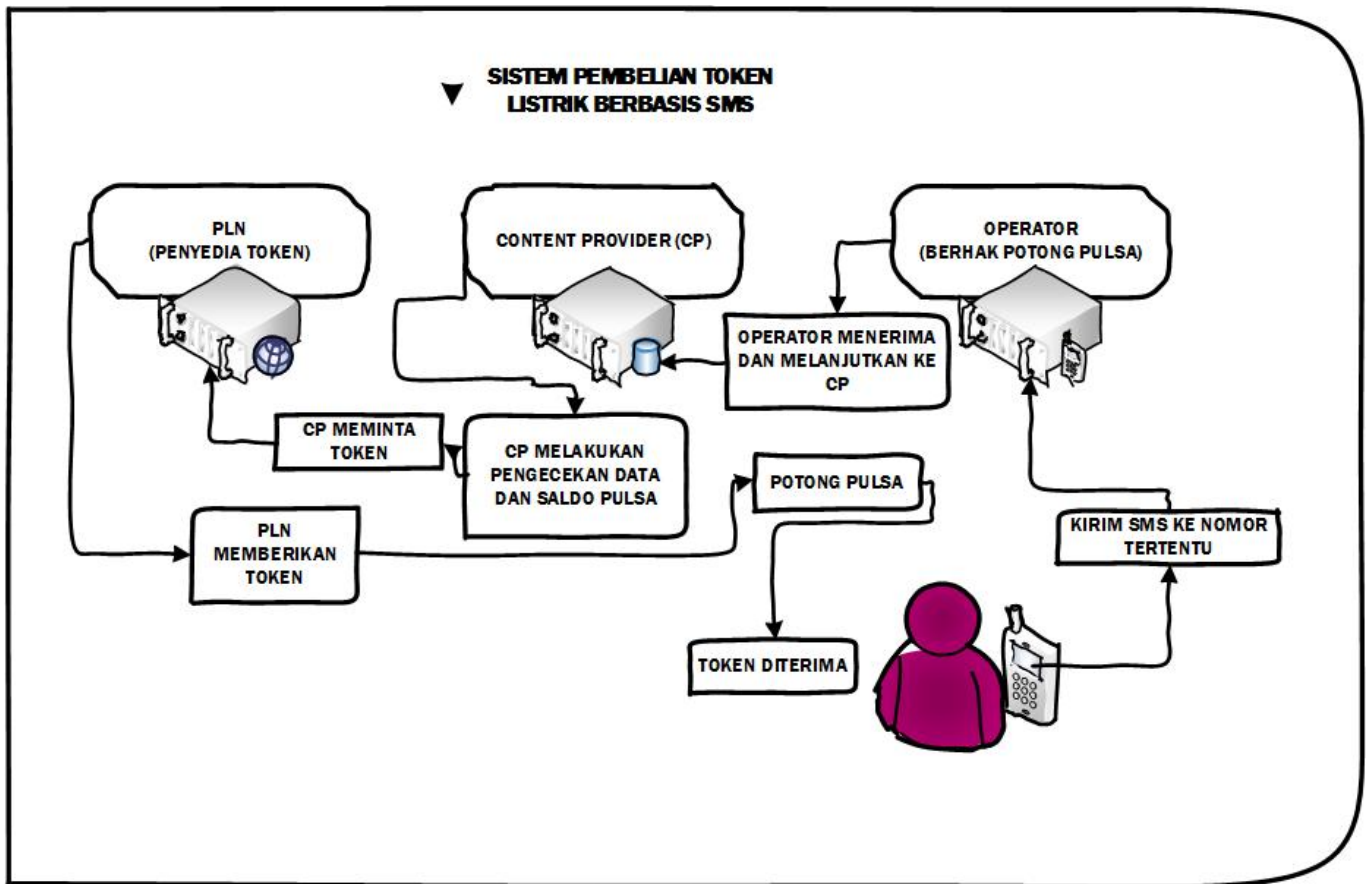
SISTEM PEMBELIAN TOKEN LISTRIK BERBASIS SMS

PLN (PENYEDIA TOKEN)

CONTENT PROVIDER (CP)

OPERATOR (BERHAK POTONG PULSA)

OPERATOR MENERIMA DAN MELANJUTKAN KE CP

CP MEMINTA TOKEN

CP MELAKUKAN PENGECEKAN DATA DAN SALDO PULSA

POTONG PULSA

KIRIM SMS KE NOMOR TERTENTU

PLN MEMBERIKAN TOKEN

TOKEN DITERIMA